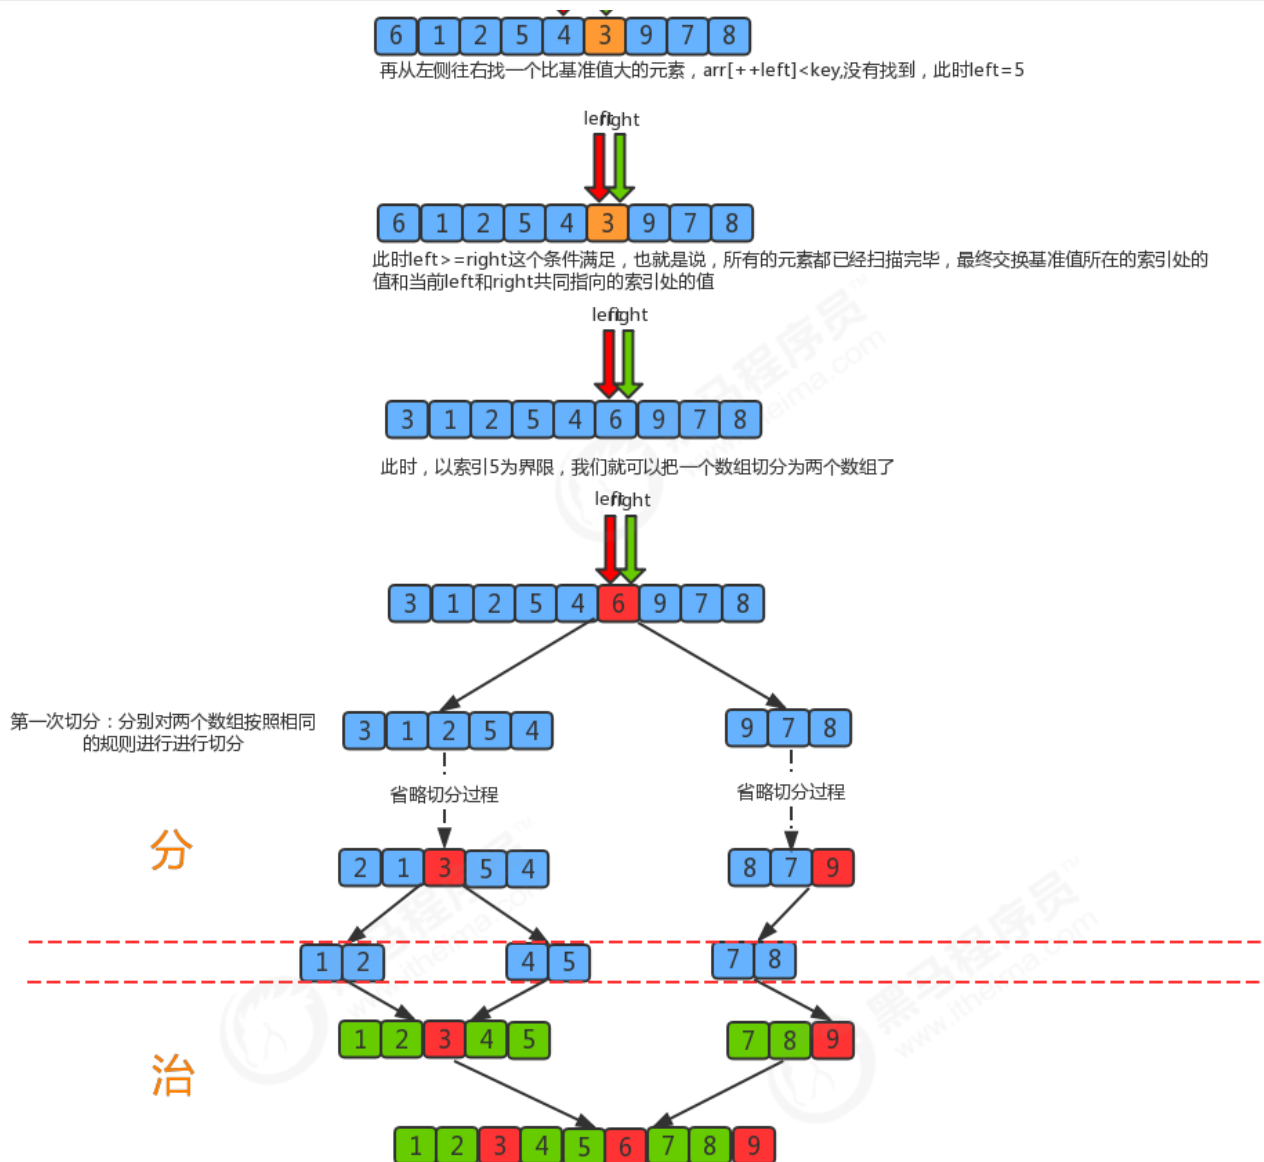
| 6 | 1 | 2 | 5 | 4 | 3 | 9 | 7 | 8 |
|---|---|---|---|---|---|---|---|---|

再从左侧往右找一个比基准值大的元素，arr[++left]<key,没有找到，此时left=5

leftright

| 6 | 1 | 2 | 5 | 4 | 3 | 9 | 7 | 8 |
|---|---|---|---|---|---|---|---|---|

此时left>=right这个条件满足，也就是说，所有的元素都已经扫描完毕，最终交换基准值所在的索引处的值和当前left和right共同指向的索引处的值

leftright

| 3 | 1 | 2 | 5 | 4 | 6 | 9 | 7 | 8 |
|---|---|---|---|---|---|---|---|---|

此时，以索引5为界限，我们就可以把一个数组切分为两个数组了

leftright

| 3 | 1 | 2 | 5 | 4 | 6 | 9 | 7 | 8 |
|---|---|---|---|---|---|---|---|---|

第一次切分：分别对两个数组按照相同的规则进行进行切分

| 3 | 1 | 2 | 5 | 4 |
|---|---|---|---|---|

| 9 | 7 | 8 |
|---|---|---|

省略切分过程

省略切分过程

分

| 2 | 1 | 3 | 5 | 4 |
|---|---|---|---|---|

| 8 | 7 | 9 |
|---|---|---|

| 1 | 2 |
|---|---|

| 4 | 5 |
|---|---|

| 7 | 8 |
|---|---|

治

| 1 | 2 | 3 | 4 | 5 |
|---|---|---|---|---|

| 7 | 8 | 9 |
|---|---|---|

| 1 | 2 | 3 | 4 | 5 | 6 | 7 | 8 | 9 |
|---|---|---|---|---|---|---|---|---|

黑马程序员 www.itheima.com